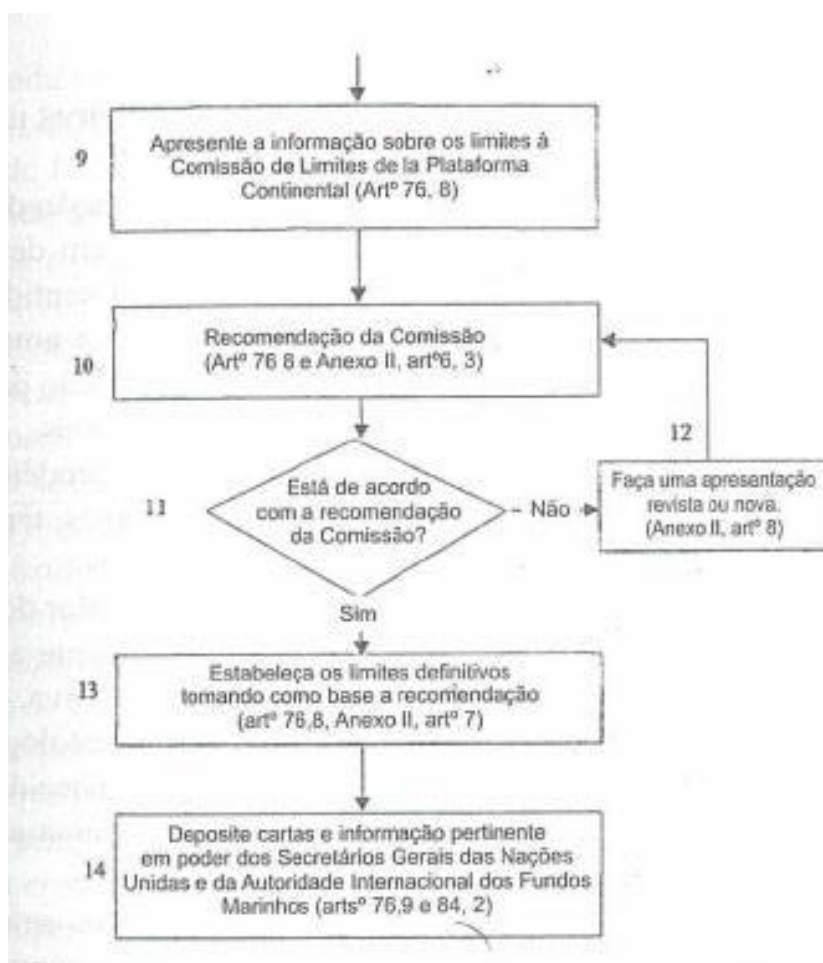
9

Apresente a informação sobre os limites à Comissão de Limites de la Plataforma Continental (Artº 76, 8)

10

Recomendação da Comissão (Artº 76 8 e Anexo II, artº6, 3)

11

Está de acordo com a recomendação da Comissão?

Não

12

Faça uma apresentação revista ou nova. (Anexo II, artº 8)

Sim

13

Estabeleça os limites definitivos tomando como base a recomendação (artº 76,8, Anexo II, artº 7)

14

Deposite cartas e informação pertinente em poder dos Secretários Gerais das Nações Unidas e da Autoridade Internacional dos Fundos Marinhos (artsº 76,9 e 84, 2)